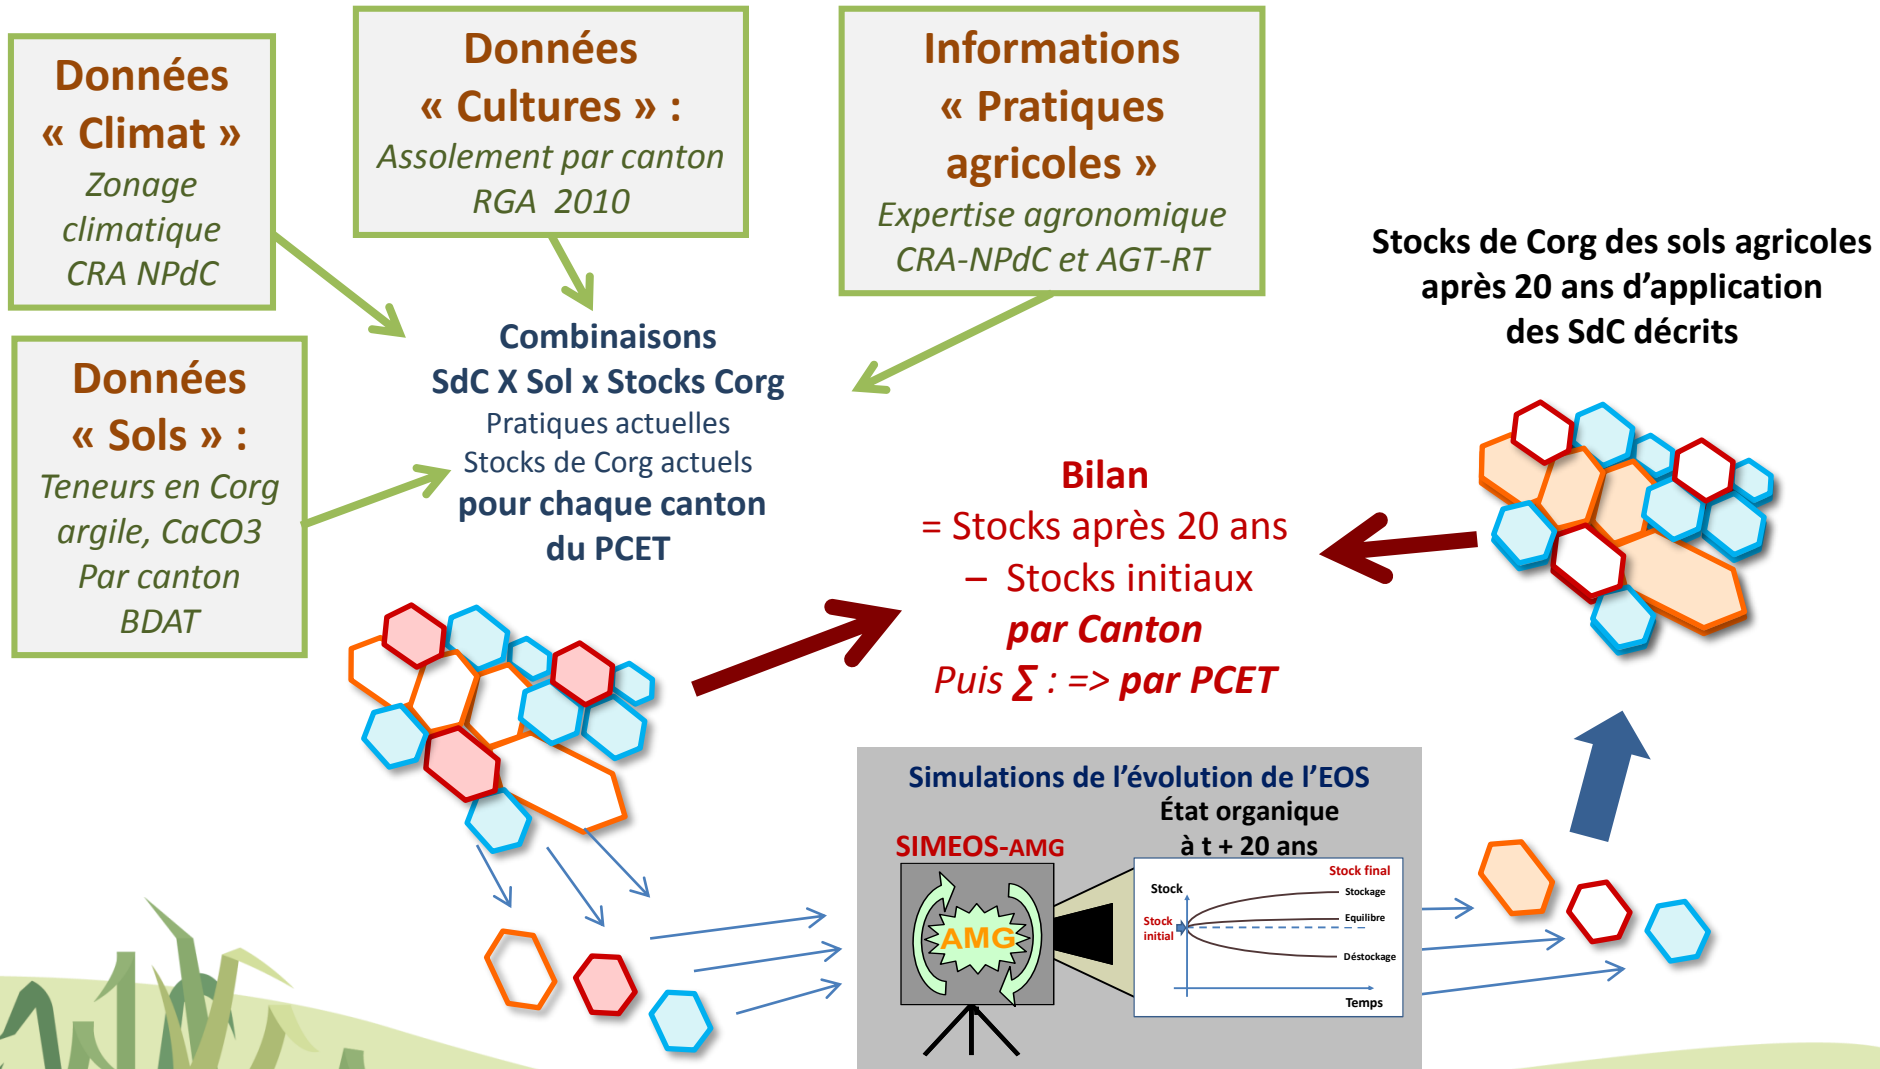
Données « Climat »
Zonage climatique
CRA NPdC

Données « Cultures » :
Assolement par canton
RGA 2010

Informations « Pratiques agricoles »
Expertise agronomique
CRA-NPdC et AGT-RT

Données « Sols » :
Teneurs en Corg
argile, CaCO3
Par canton
BDAT

Combinaisons
SdC X Sol x Stocks Corg
Pratiques actuelles
Stocks de Corg actuels
pour chaque canton du PCET

Stocks de Corg des sols agricoles après 20 ans d'application des SdC décrits

Bilan
= Stocks après 20 ans
– Stocks initiaux
par Canton
Puis ∑ : => par PCET

Simulations de l'évolution de l'EOS
État organique à t + 20 ans
SIMEOS-AMG
AMG
Stock final
Stock
Stockage
Equilibre
Stock initial
Déstockage
Temps